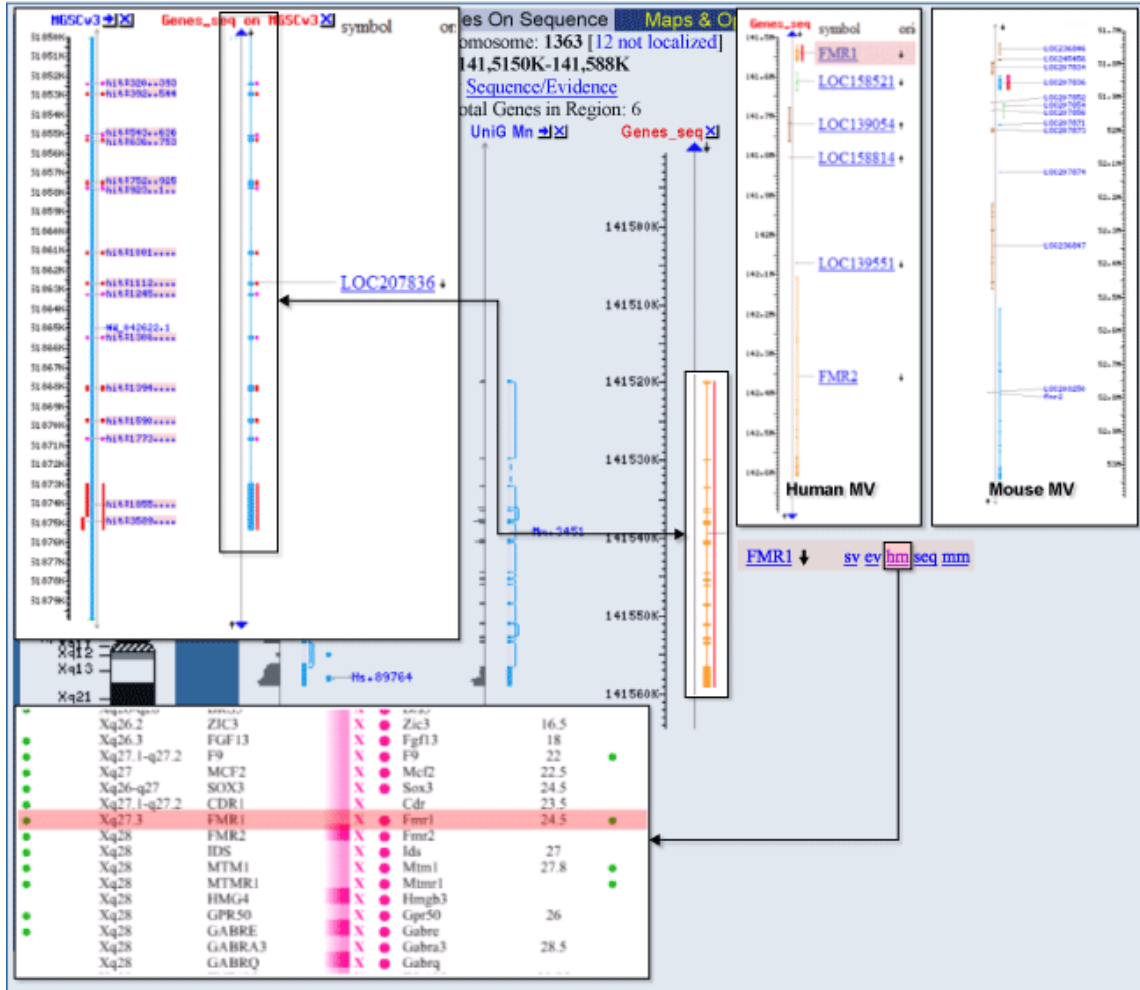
MGSCv3 Genes_seq on MGSCv3 symbol ori

51050K
51051K
51052K
51053K
51054K
51055K
51056K
51057K
51058K
51059K
51060K
51061K
51062K
51063K
51064K
51065K
51066K
51067K
51068K
51069K
51070K
51071K
51072K
51073K
51074K
51075K
51076K
51077K
51078K
51079K

LOC207836

es On Sequence Maps & Op
omosome: 1363 [12 not localized]
141,5150K-141,588K
Sequence/Evidence
otal Genes in Region: 6

UniG Mn Genes_seq

141500K
141510K
141520K
141530K
141540K
141550K
141560K

Hs.89764

Genes_seq symbol ori
FMR1
LOC158521
LOC139054
LOC158814
LOC139551
FMR2
Human MV

LOC236046
LOC207836
LOC207874
LOC236047
Mouse MV

FMR1 sv ev hm seq mm

Xq12
Xq13
Xq21

| | | | | | | | |
|---|---|---|---|---|---|---|---|
| • | Xq26.2 | ZIC3 | X | • | Zic3 | 16.5 | |
| • | Xq26.3 | FGF13 | X | • | Fgf13 | 18 | |
| • | Xq27.1-q27.2 | F9 | X | • | F9 | 22 | • |
| • | Xq27 | MCF2 | X | • | Mcf2 | 22.5 | |
| • | Xq26-q27 | SOX3 | X | • | Sox3 | 24.5 | |
| • | Xq27.1-q27.2 | CDR1 | X | | Cdr | 23.5 | |
| • | Xq27.3 | FMR1 | X | • | Fmr1 | 24.5 | • |
| • | Xq28 | FMR2 | X | • | Fmr2 | | |
| • | Xq28 | IDS | X | • | Ids | 27 | |
| • | Xq28 | MTM1 | X | • | Mtm1 | 27.8 | • |
| • | Xq28 | MTMR1 | X | • | Mtmr1 | | • |
| | Xq28 | HMG4 | X | • | Hmgb3 | | |
| • | Xq28 | GPR50 | X | • | Gpr50 | 26 | |
| • | Xq28 | GABRE | X | • | Gabre | | |
| | Xq28 | GABRA3 | X | • | Gabra3 | 28.5 | |
| | Xq28 | GABRQ | X | • | Gabrq | | |